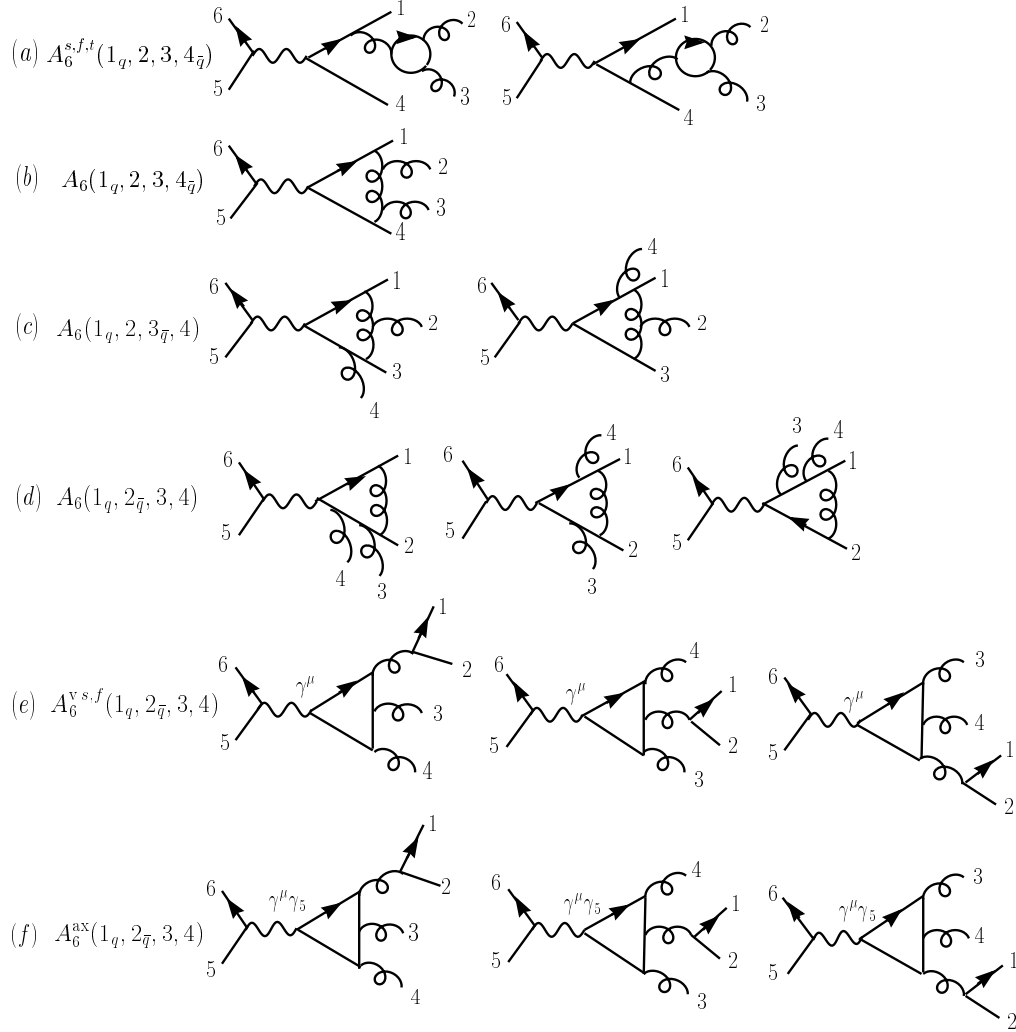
$(a)$ $A_6^{s,f,t}(1_q, 2, 3, 4_{\bar{q}})$

6 1 2 5 4 3 6 1 2 5 4 3

$(b)$ $A_6(1_q, 2, 3, 4_{\bar{q}})$

6 1 2 3 5 4

$(c)$ $A_6(1_q, 2, 3_{\bar{q}}, 4)$

6 1 2 5 3 4 4 6 1 2 5 3

$(d)$ $A_6(1_q, 2_{\bar{q}}, 3, 4)$

6 1 5 2 4 3 6 4 1 5 2 3 3 4 6 1 5 2

$(e)$ $A_6^{\mathrm{v}\,s,f}(1_q, 2_{\bar{q}}, 3, 4)$

6 $\gamma^\mu$ 1 2 3 5 4 6 $\gamma^\mu$ 4 1 5 2 3 6 $\gamma^\mu$ 3 4 5 1 2

$(f)$ $A_6^{\mathrm{ax}}(1_q, 2_{\bar{q}}, 3, 4)$

6 $\gamma^\mu\gamma_5$ 1 2 3 5 4 6 $\gamma^\mu\gamma_5$ 4 1 5 2 3 6 $\gamma^\mu\gamma_5$ 3 4 5 1 2